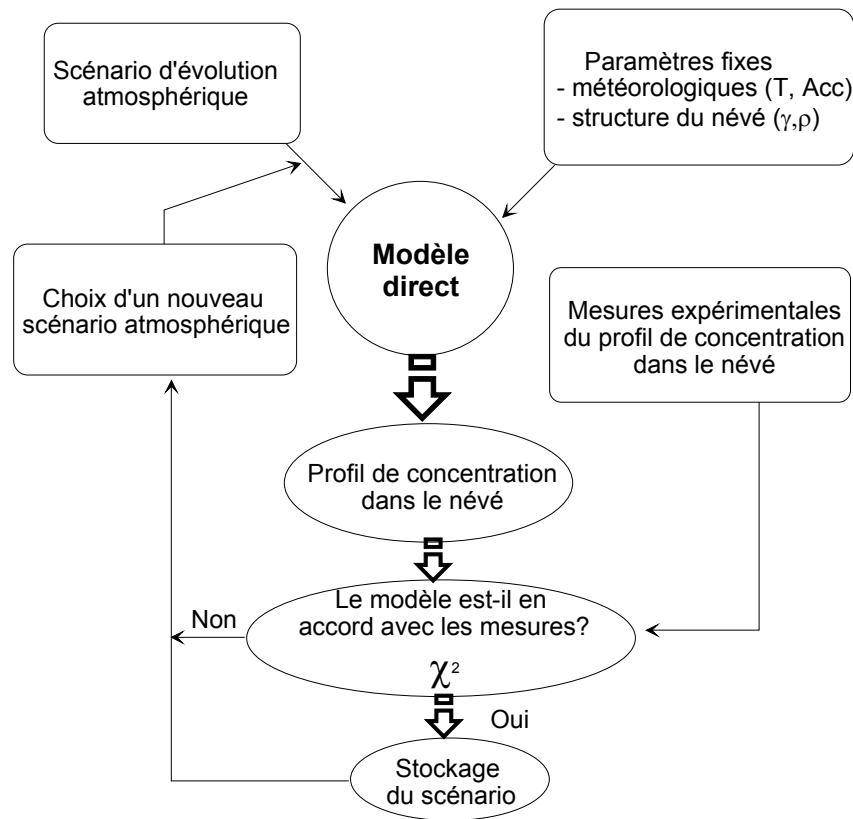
Scénario d'évolution atmosphérique

Paramètres fixes
- météorologiques (T, Acc)
- structure du névé ($\gamma$,$\rho$)

Choix d'un nouveau scénario atmosphérique

**Modèle direct**

Mesures expérimentales du profil de concentration dans le névé

Profil de concentration dans le névé

Non

Le modèle est-il en accord avec les mesures?

$\chi^2$

Oui

Stockage du scénario